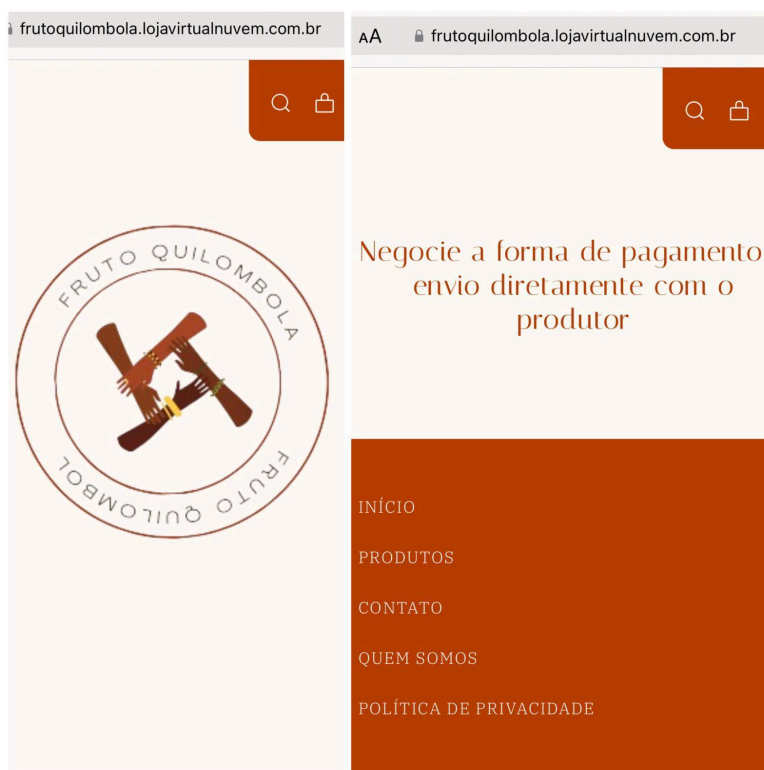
frutoquilombola.lojavirtualnuvem.com.br

FRUTO QUILOMBOLA

FRUTO QUILOMBOLA

AA frutoquilombola.lojavirtualnuvem.com.br

Negocie a forma de pagamento envio diretamente com o produtor

INÍCIO

PRODUTOS

CONTATO

QUEM SOMOS

POLÍTICA DE PRIVACIDADE